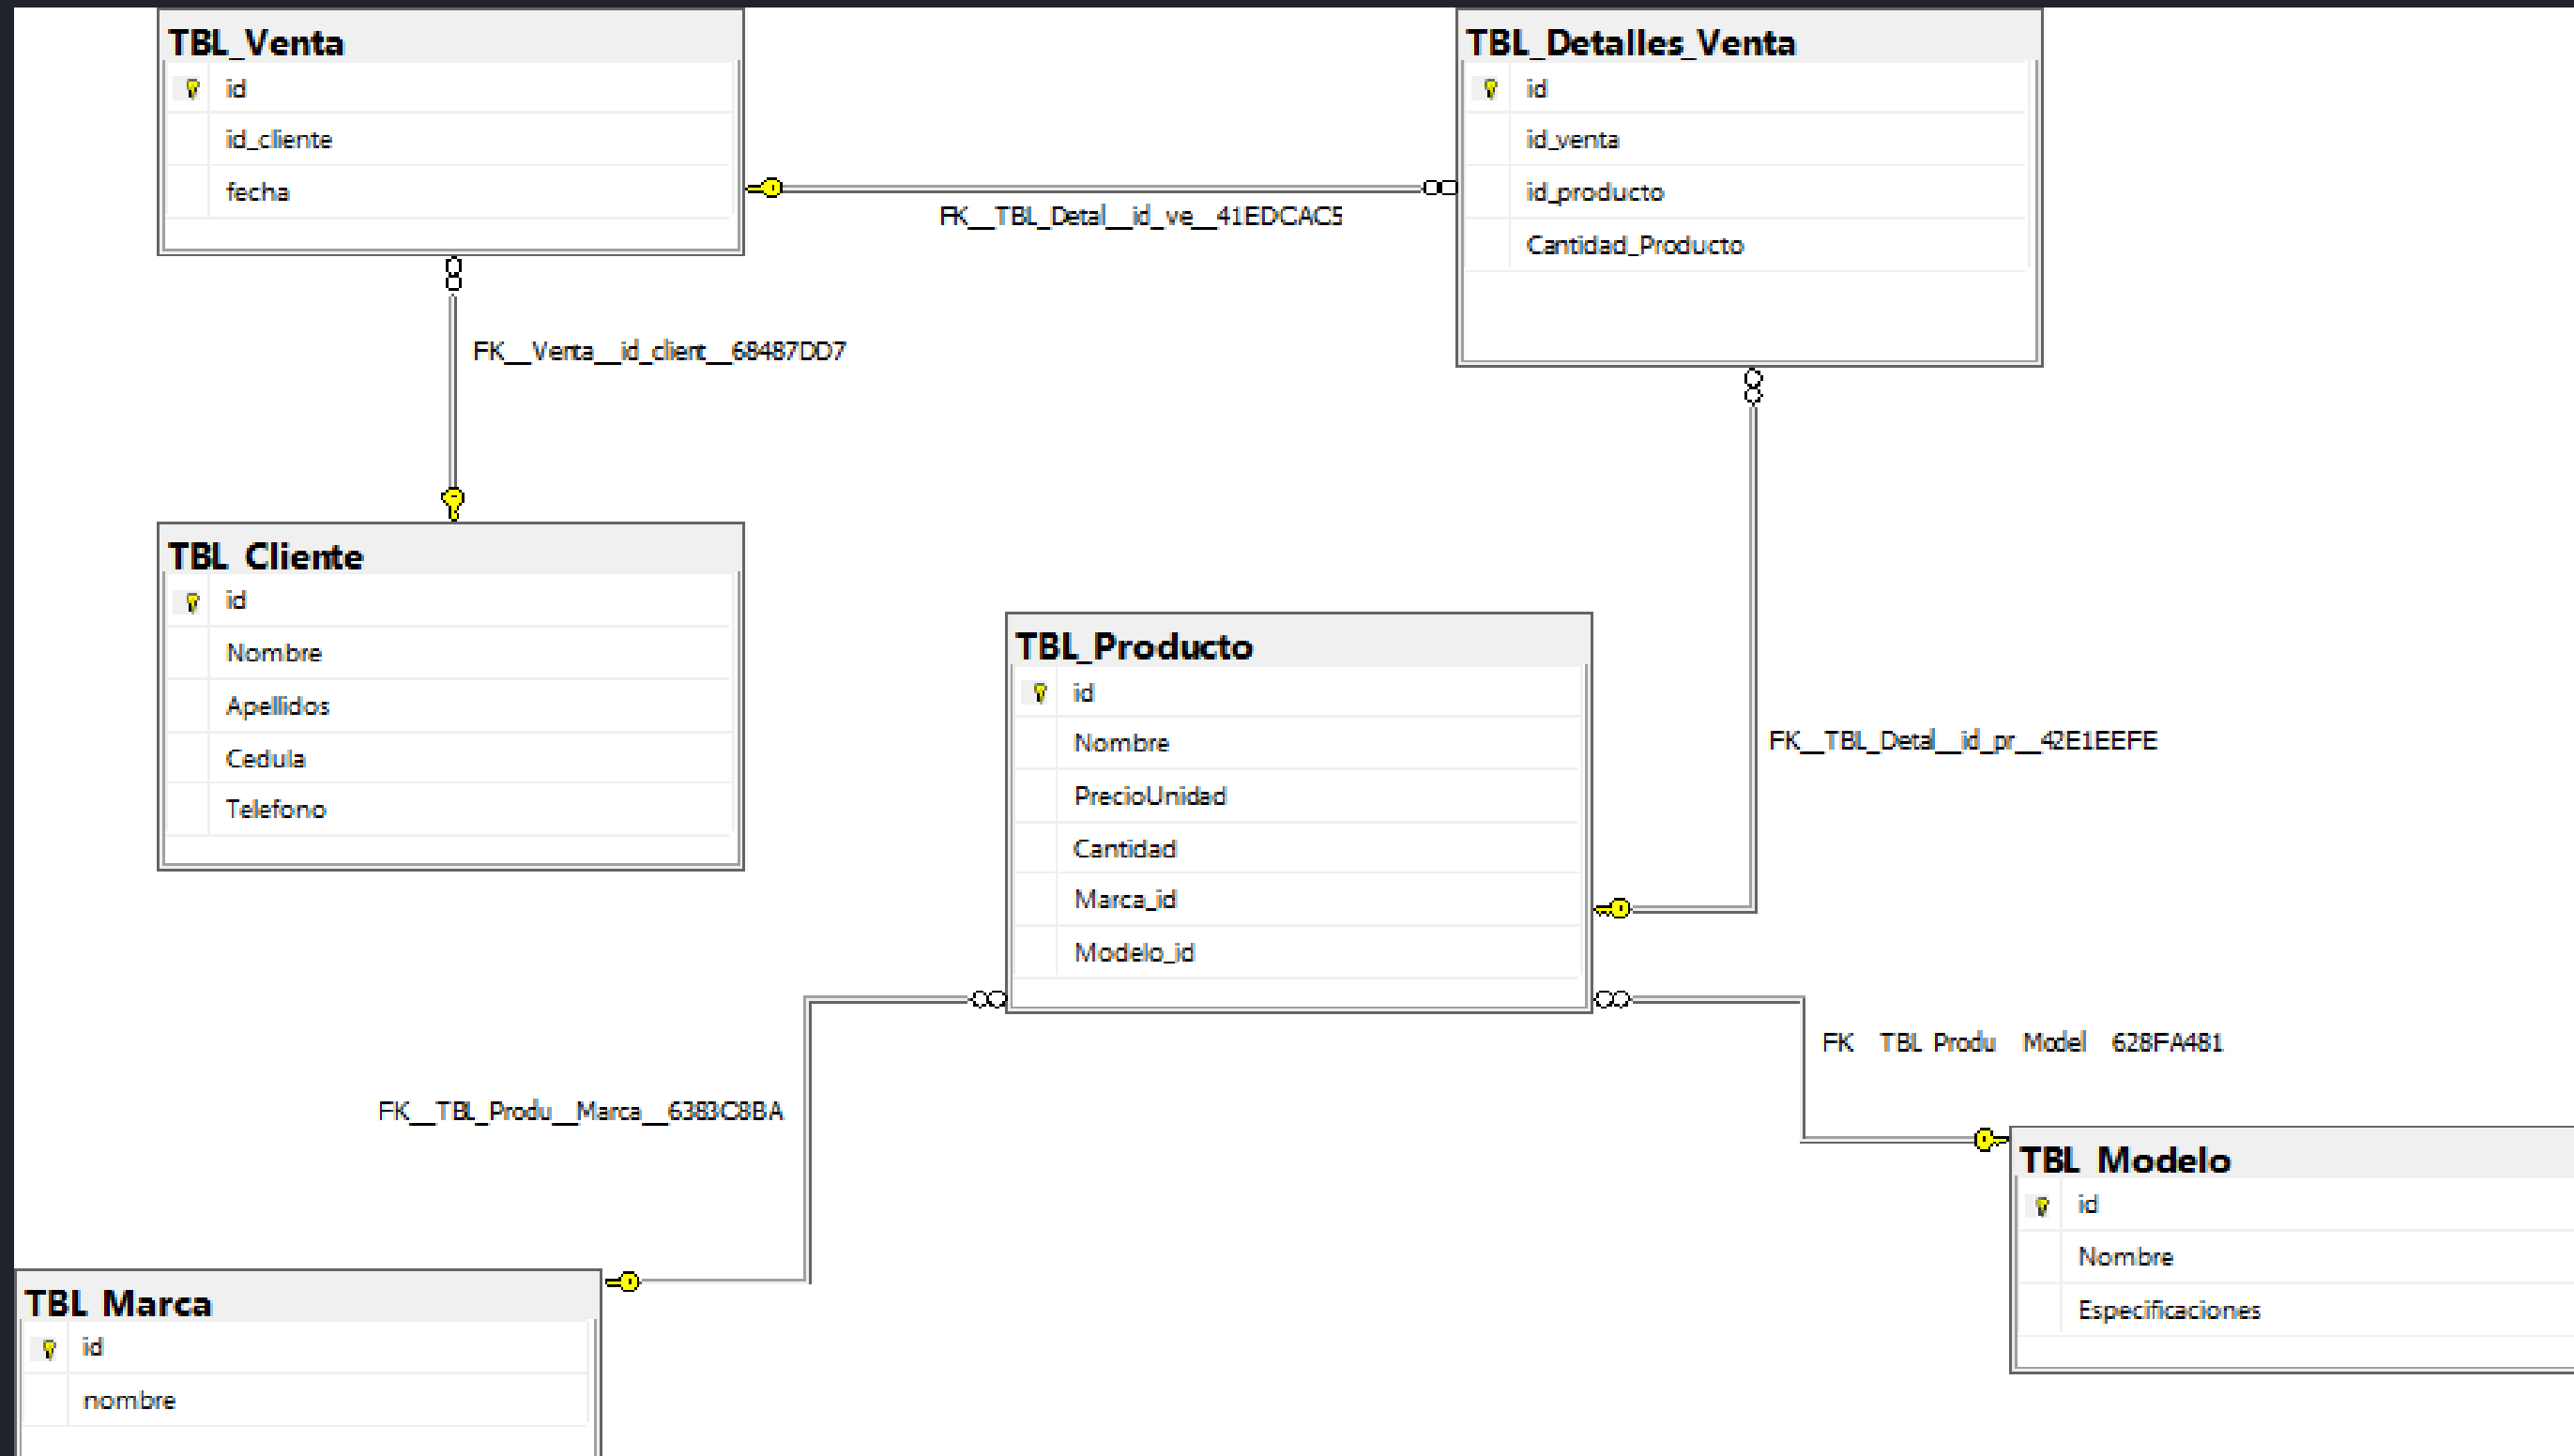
TBL_Venta
id
id_cliente
fecha

FK__TBL_Detal__id_ve__41EDCAC5

TBL_Detalles_Venta
id
id_venta
id_producto
Cantidad_Producto

FK__Venta__id_client__68487DD7

TBL_Cliente
id
Nombre
Apellidos
Cedula
Telefono

TBL_Producto
id
Nombre
PrecioUnidad
Cantidad
Marca_id
Modelo_id

FK__TBL_Detal__id_pr__42E1EEFE

FK TBL Produ Model 628FA481

FK__TBL_Produ__Marca__6383C8BA

TBL_Modelo
id
Nombre
Especificaciones

TBL_Marca
id
nombre